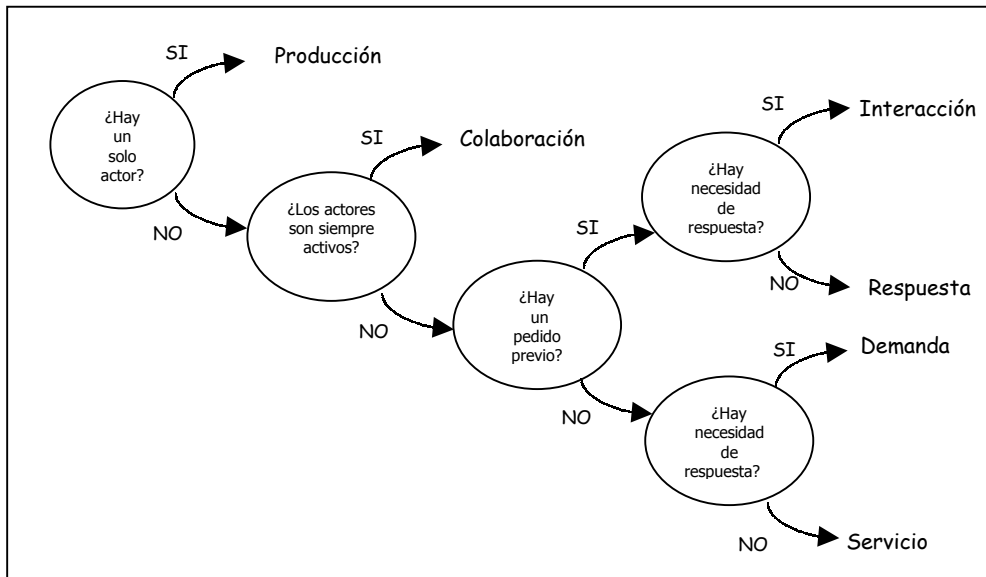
¿Hay un solo actor?

SI

Producción

NO

¿Los actores son siempre activos?

SI

Colaboración

NO

¿Hay un pedido previo?

SI

¿Hay necesidad de respuesta?

SI

Interacción

NO

Respuesta

NO

¿Hay necesidad de respuesta?

SI

Demanda

NO

Servicio